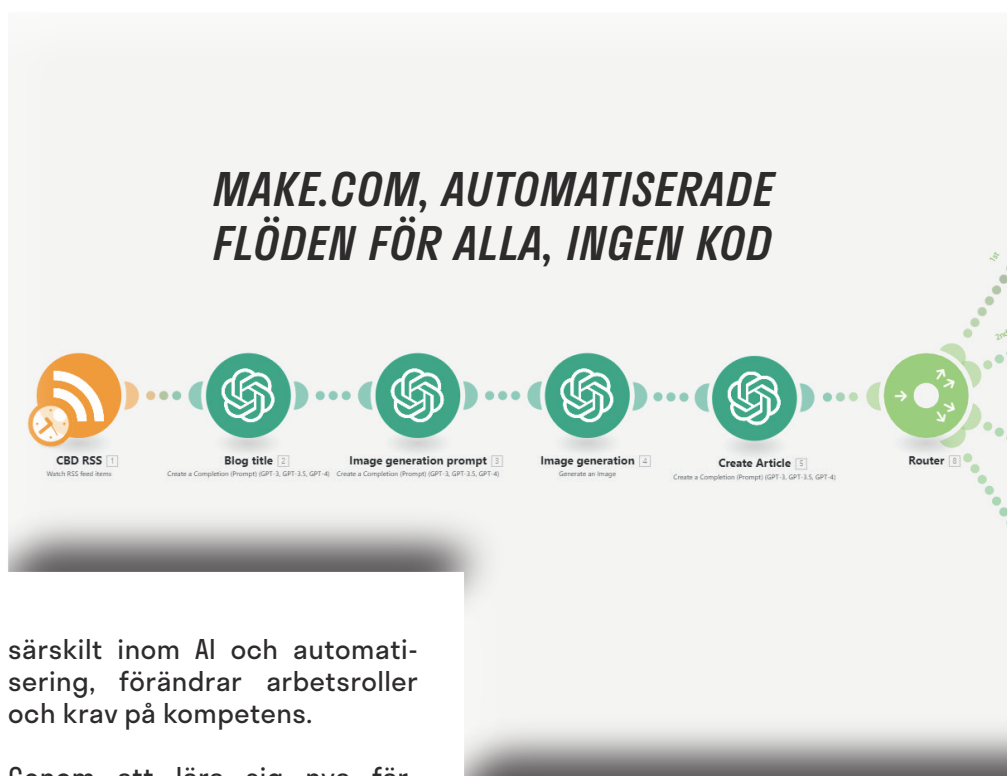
MAKE.COM, AUTOMATISERADE FLÖDEN FÖR ALLA, INGEN KOD

CBD RSS 1
Watch RSS feed items

Blog title 2
Create a Completion (Prompt) (GPT-3, GPT-3.5, GPT-4)

Image generation prompt 3
Create a Completion (Prompt) (GPT-3, GPT-3.5, GPT-4)

Image generation 4
Generate an Image

Create Article 5
Create a Completion (Prompt) (GPT-3, GPT-3.5, GPT-4)

Router 8

1st

2nd

särskilt inom AI och automatisering, förändrar arbetsroller och krav på kompetens.

Genom att lära sig nya för-